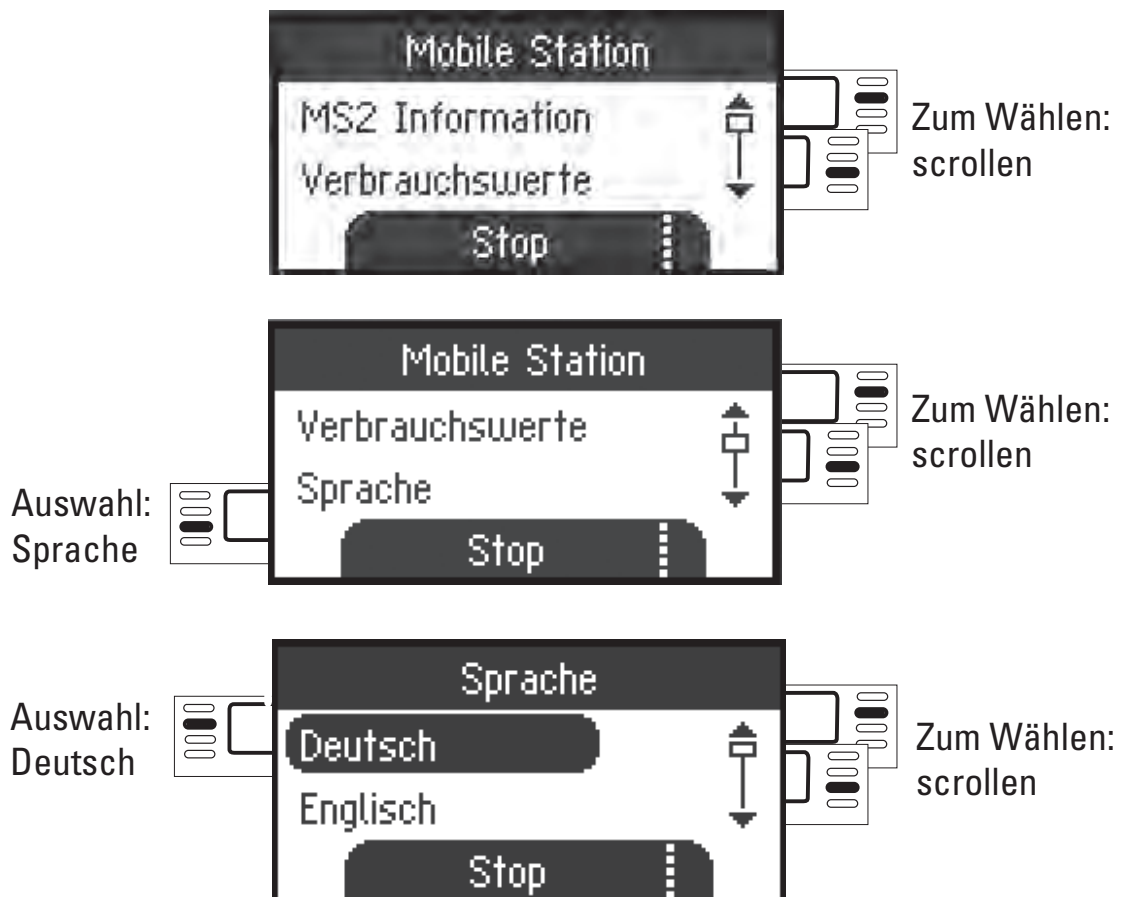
Mobile Station
MS2 Information
Verbrauchswerte
Stop

Zum Wählen: scrollen

Mobile Station
Verbrauchswerte
Sprache
Stop

Auswahl: Sprache

Zum Wählen: scrollen

Sprache
Deutsch
Englisch
Stop

Auswahl: Deutsch

Zum Wählen: scrollen